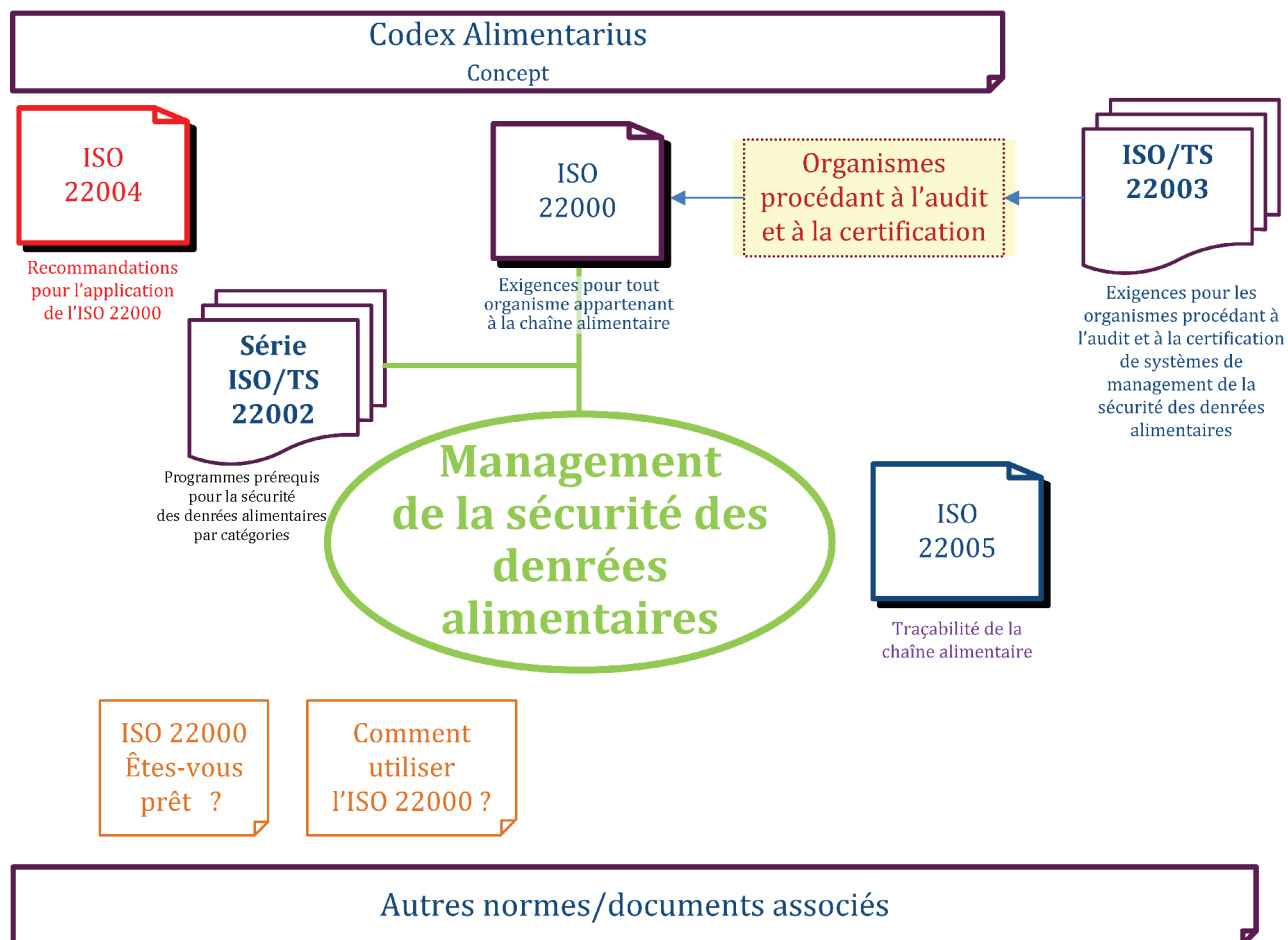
Codex Alimentarius
Concept

ISO
22004

Recommandations pour l'application de l'ISO 22000

ISO
22000

Exigences pour tout organisme appartenant à la chaîne alimentaire

Organismes procédant à l'audit et à la certification

ISO/TS
22003

Exigences pour les organismes procédant à l'audit et à la certification de systèmes de management de la sécurité des denrées alimentaires

Série
ISO/TS
22002

Programmes prérequis pour la sécurité des denrées alimentaires par catégories

Management de la sécurité des denrées alimentaires

ISO
22005

Traçabilité de la chaîne alimentaire

ISO 22000
Êtes-vous prêt ?

Comment utiliser l'ISO 22000 ?

Autres normes/documents associés